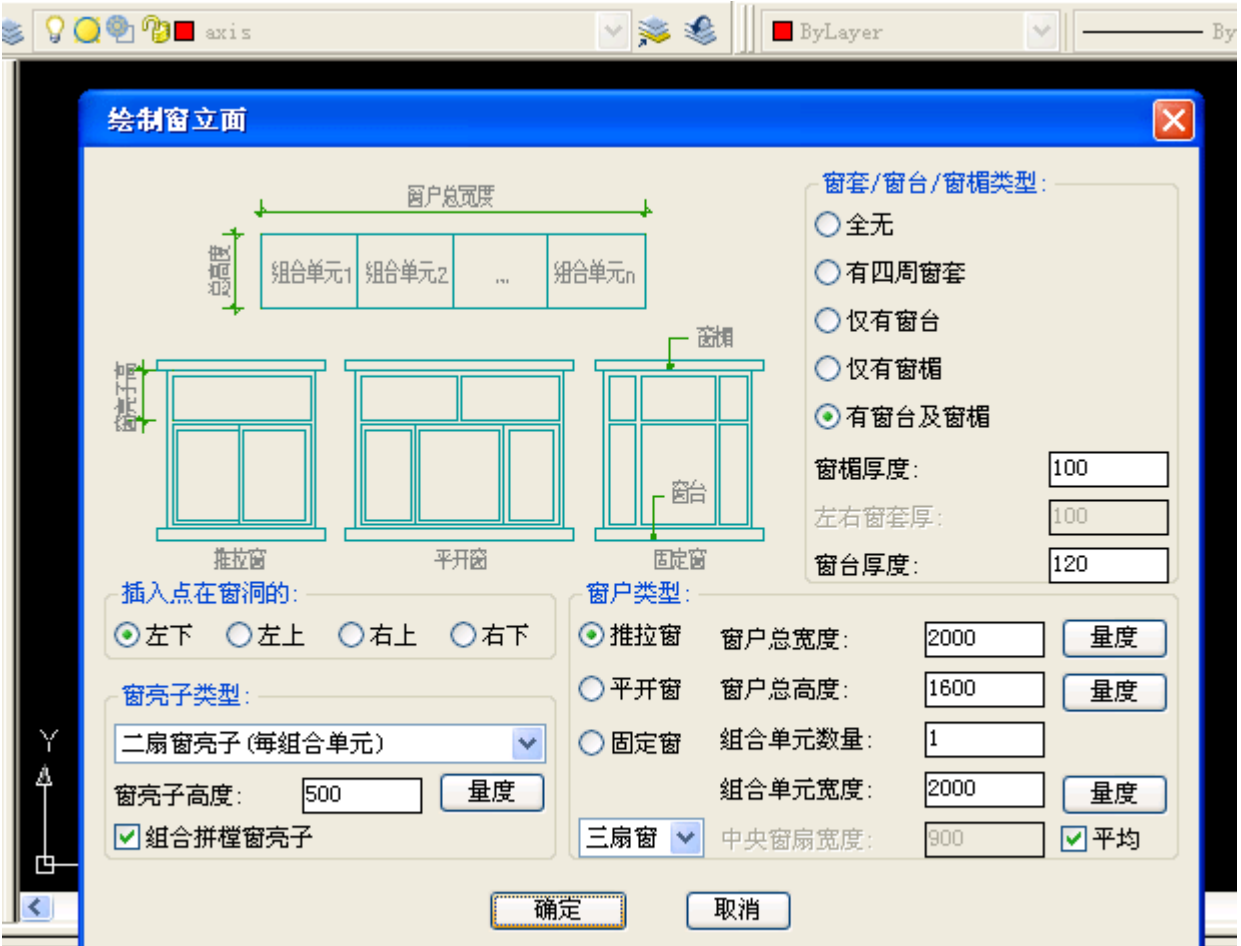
axis
ByLayer
By

绘制窗立面

窗户总宽度
总高度
组合单元1 组合单元2 ... 组合单元n
窗亮子高
窗楣
窗台
推拉窗 平开窗 固定窗

窗套/窗台/窗楣类型:
全无
有四周窗套
仅有窗台
仅有窗楣
有窗台及窗楣
窗楣厚度: 100
左右窗套厚: 100
窗台厚度: 120

插入点在窗洞的:
左下 左上 右上 右下

窗户类型:
推拉窗 窗户总宽度: 2000 量度
平开窗 窗户总高度: 1600 量度
固定窗 组合单元数量: 1
组合单元宽度: 2000 量度
三扇窗 中央窗扇宽度: 900 平均

窗亮子类型:
二扇窗亮子(每组合单元)
窗亮子高度: 500 量度
组合拼樘窗亮子

确定 取消

Y